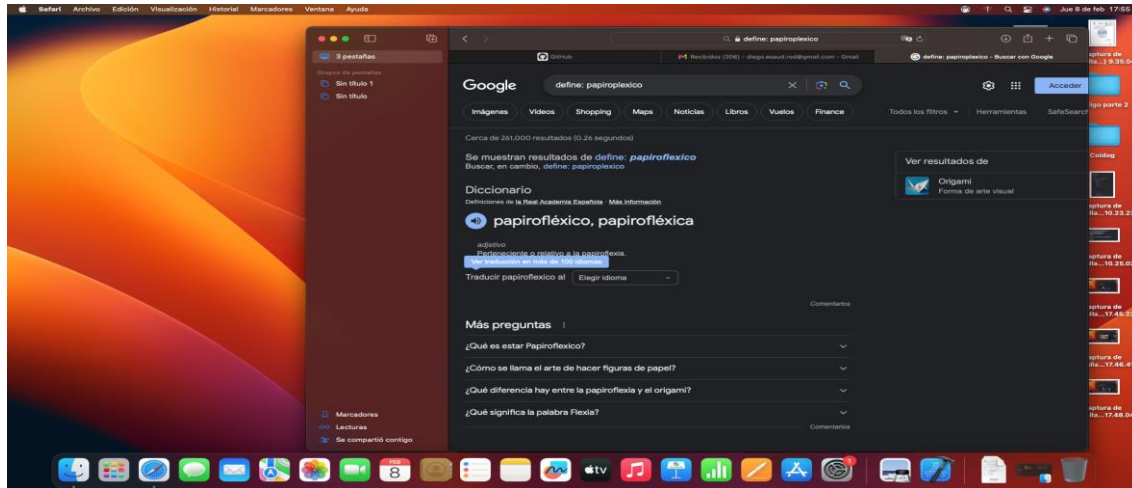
Safari Archivo Edición Visualización Historial Marcadores Ventana Ayuda

Jue 8 de feb 17:56

3 pestañas

Grupos de pestañas

Sin título 1

Sin título

Marcadores

Lecturas

Se compartió contigo

define: papiroplexico

GitHub

Recibidos (306) - diego.esaud.rod@gmail.com - Gmail

define: papiroplexico - Buscar con Google

Google

define: papiroplexico

Acceder

Imágenes Videos Shopping Maps Noticias Libros Vuelos Finance

Todos los filtros Herramientas SafeSearch

Cerca de 261,000 resultados (0.26 segundos)

Se muestran resultados de define: *papiroflexico*

Buscar, en cambio, define: papiroplexico

Diccionario

Definiciones de la Real Academia Española · Más información

papirofléxico, papirofléxica

adjetivo

Perteneciente o relativo a la papiroflexia.

Ver traducción en más de 100 idiomas

Traducir papiroflexico al Elegir idioma

Comentarios

Más preguntas

¿Qué es estar Papiroflexico?

¿Cómo se llama el arte de hacer figuras de papel?

¿Qué diferencia hay entre la papiroflexia y el origami?

¿Qué significa la palabra Flexia?

Comentarios

Ver resultados de

Origami

Forma de arte visual

aptura de lla...19.35.0

lgo parte 2

Coldog

aptura de lla...10.23.2

aptura de lla...10.25.0

aptura de lla...17.45.2

aptura de lla...17.46.4

aptura de lla...17.48.0

FEB

8